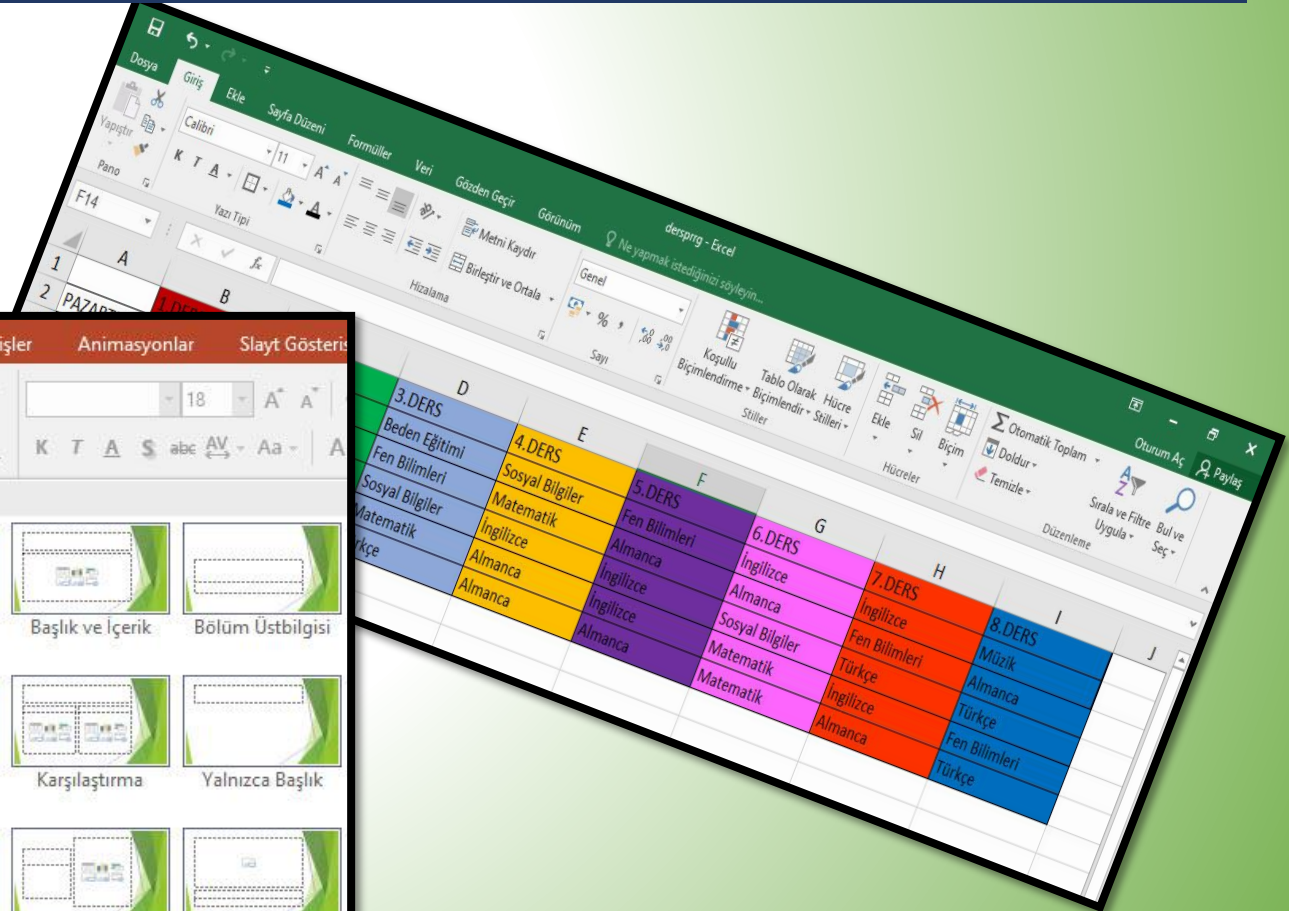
Dosya Giriş Ekle Sayfa Düzeni Formüller Veri Gözden Geçir Görünüm Ne yapmak istediğinizi söyleyin... dersprg - Excel

Oturum Aç Paylaş

Yapıştır Pano Calibri 11 K T A Yazı Tipi Metni Kaydır Birleştir ve Ortala Hizalama Genel Sayı Koşullu Biçimlendirme Tablo Olarak Biçimlendir Hücre Stilleri Stiller Ekle Sil Biçim Hücreler Otomatik Toplam Doldur Temizle Sırala ve Filtre Uygula Bul ve Seç Düzenleme

F14 fx

| A | B | | D | E | F | G | H | I | J |
|---|---|---|---|---|---|---|---|---|---|
| PAZAR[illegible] | 1.DERS | | 3.DERS | 4.DERS | 5.DERS | 6.DERS | 7.DERS | 8.DERS | |
| | | | Beden Eğitimi | Sosyal Bilgiler | Fen Bilimleri | İngilizce | İngilizce | Müzik | |
| | | | Fen Bilimleri | Matematik | Almanca | Almanca | Fen Bilimleri | Almanca | |
| | | | Sosyal Bilgiler | İngilizce | İngilizce | Sosyal Bilgiler | Türkçe | Türkçe | |
| | | | Matematik | Almanca | İngilizce | Matematik | İngilizce | Fen Bilimleri | |
| | | | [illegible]rkçe | Almanca | Almanca | Matematik | Almanca | Türkçe | |

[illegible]işler Animasyonlar Slayt Gösteris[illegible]

18 A A K T A S abc AV Aa

Başlık ve İçerik Bölüm Üstbilgisi

Karşılaştırma Yalnızca Başlık